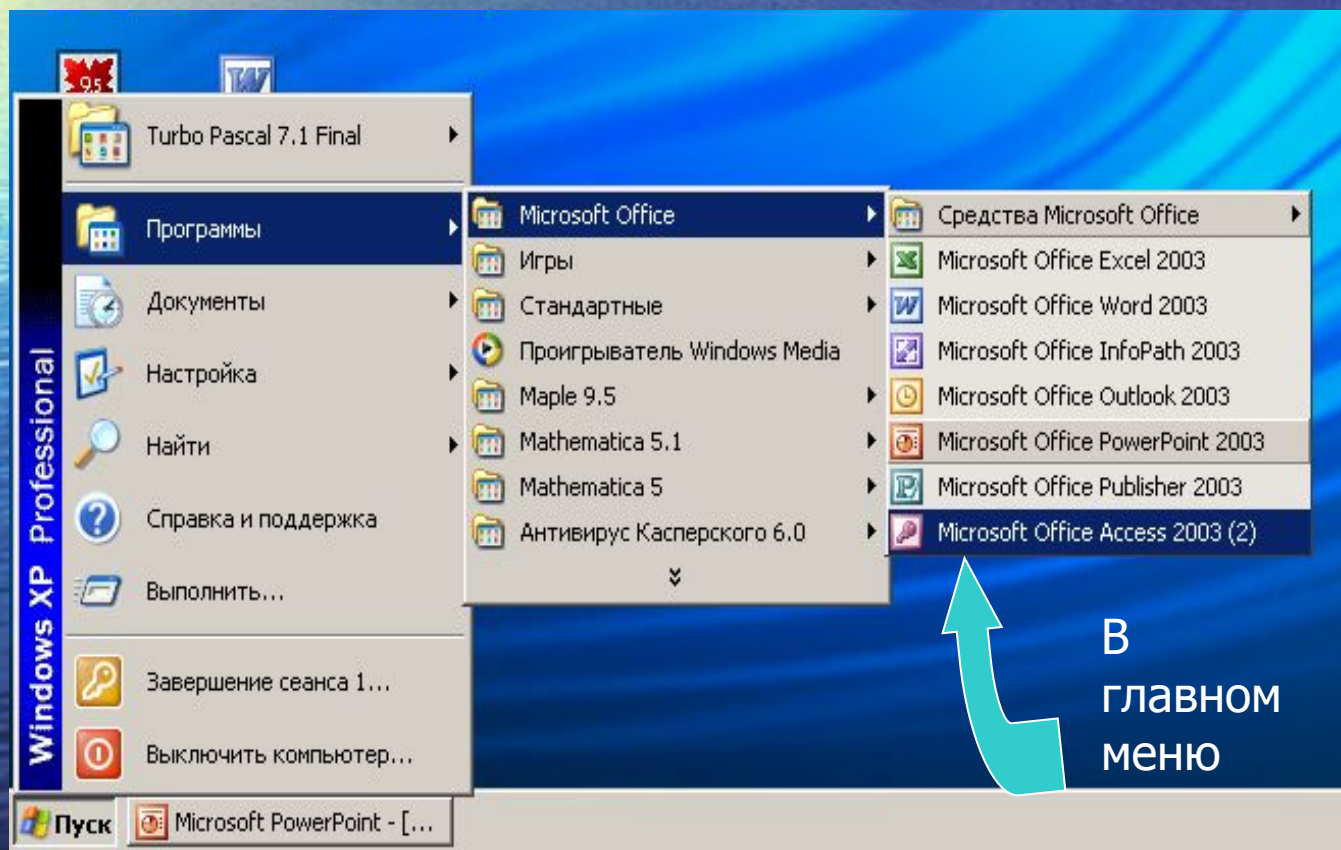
9.5

Windows XP Professional

Turbo Pascal 7.1 Final
Программы
Документы
Настройка
Найти
Справка и поддержка
Выполнить...
Завершение сеанса 1...
Выключить компьютер...

Microsoft Office
Игры
Стандартные
Проигрыватель Windows Media
Maple 9.5
Mathematica 5.1
Mathematica 5
Антивирус Касперского 6.0

Средства Microsoft Office
Microsoft Office Excel 2003
Microsoft Office Word 2003
Microsoft Office InfoPath 2003
Microsoft Office Outlook 2003
Microsoft Office PowerPoint 2003
Microsoft Office Publisher 2003
Microsoft Office Access 2003 (2)

В главном меню

Пуск
Microsoft PowerPoint - [...